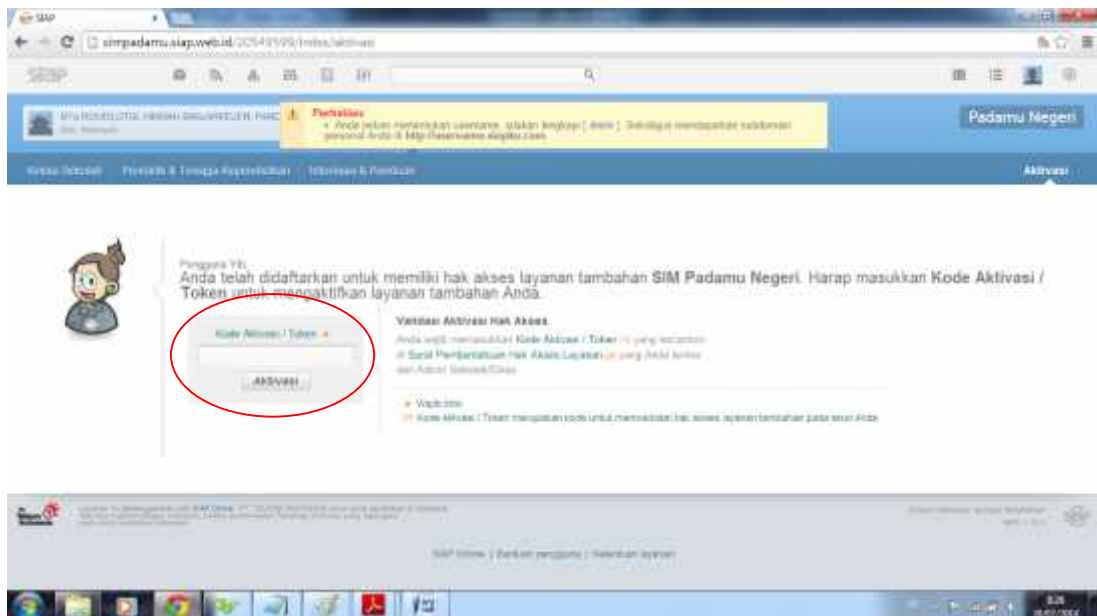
SIAP

simpadamu.siap.web.id/20549599/index/aktivasi

SIAP

Perhatian
• Anda belum memasukkan username, silakan lengkapi [ disini ]. Sehingga mendapatkan subdomain personal Anda di http://username.siapku.com

Padamu Negeri

Aktivasi

Pengguna Yth.
Anda telah didaftarkan untuk memiliki hak akses layanan tambahan SIM Padamu Negeri. Harap masukkan Kode Aktivasi / Token untuk mengaktifkan layanan tambahan Anda.

Kode Aktivasi / Token *

Aktivasi

Validasi Aktivasi Hak Akses

Anda wajib memasukkan Kode Aktivasi / Token (1) yang tercantum di Surat Pemberitahuan Hak Akses Layanan (2) yang Anda terima dari Admin Sekolah/Dinas.

* Wajib diisi
(1) Kode Aktivasi / Token merupakan kode untuk memvalidasi hak akses layanan tambahan pada akun Anda.

SIAP Online | Bantuan pengguna | Ketentuan layanan